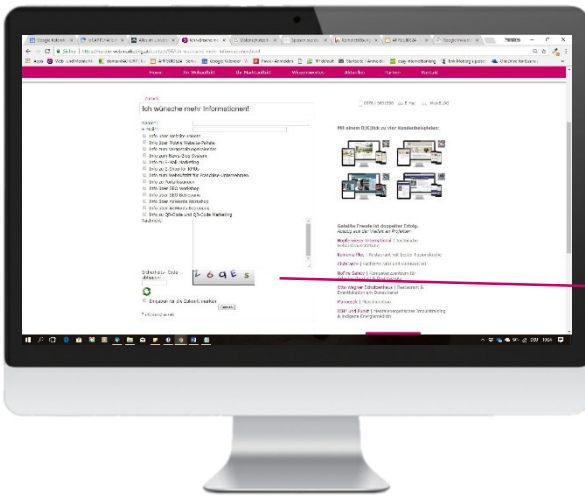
Home
Ihr Webauftritt
Die Markenfabrik
Wissenswertes
Aktuelles
Partner
Kontakt

Ich wünsche mehr Informationen!

Mit einem KLICK zu unseren Kundenbeispielen:

Info über mobile Webseiten
Info über Mobile Websites
Info über Newsletter
Info über E-Mail Marketing
Info über SEO
Info über Webseiten
Info über QR-Code und QR-Code Marketing

Sicherheits-Code
b o q E s

Geteilte Freude ist doppelter Erfolg.